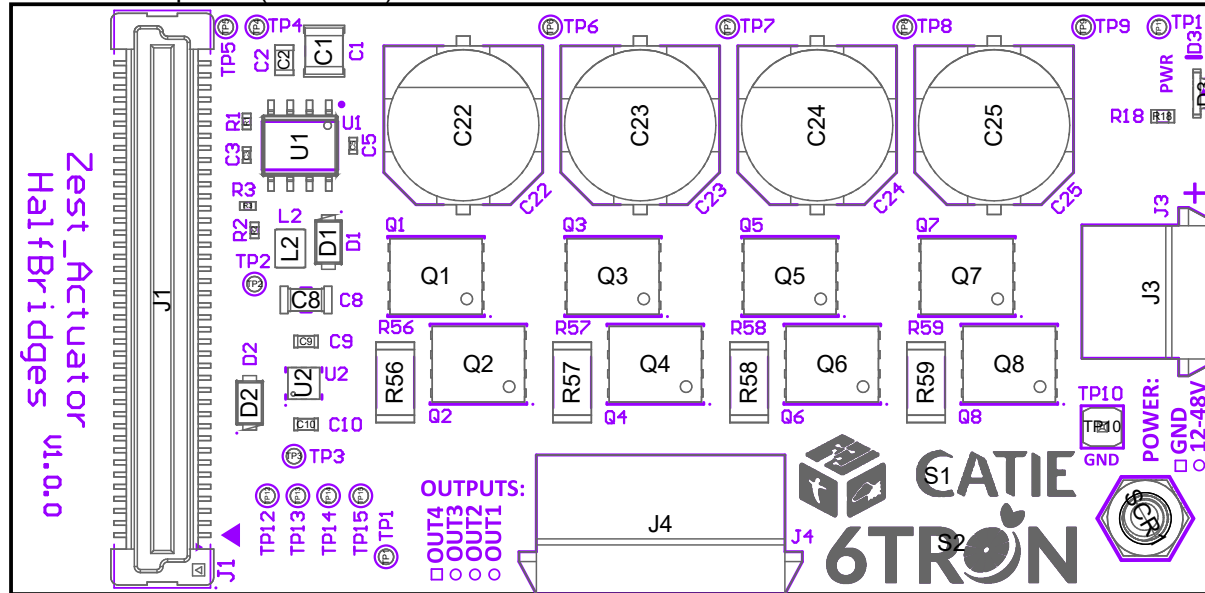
TP5 TP4 C2 C2 C1 C1 TP6 TP7 TP8 TP9 TP1 D3 PWR

R1 U1 U1 C5 C3 C22 C23 C24 C25 R18 R18

Zest_Actuator HalfBridges v1.0.0

R3 L2 R2 L2 D1 D1 C22 C23 C24 C25 J3 +

TP2 Q1 Q1 Q3 Q3 Q5 Q5 Q7 Q7 J3

J1 C8 C8

R56 R57 R58 R59

C9 C9 D2 U2 U2 R56 Q2 R57 Q4 R58 Q6 R59 Q8

D2 C10 C10 Q2 Q4 Q6 Q8 TP10 TP10 GND POWER: GND 12-48V

TP3 TP3 OUTPUTS: CATIE S1

TP12 TP13 TP14 TP15 TP1 OUT4 OUT3 OUT2 OUT1 J4 J4 6TRON S2 SCR1

J1